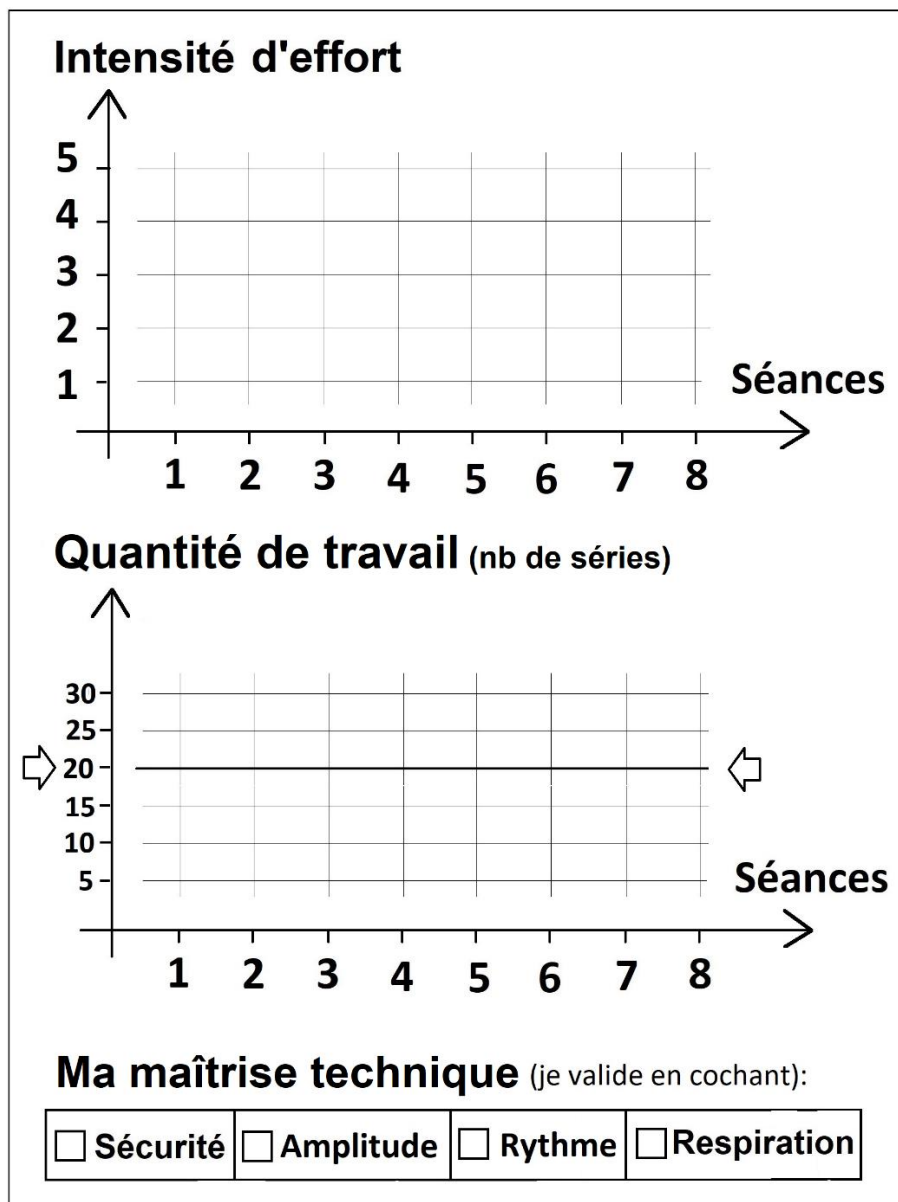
Intensité d'effort

5
4
3
2
1

Séances

1 2 3 4 5 6 7 8

Quantité de travail (nb de séries)

30
25
20
15
10
5

Séances

1 2 3 4 5 6 7 8

Ma maîtrise technique (je valide en cochant):

| ☐ Sécurité | ☐ Amplitude | ☐ Rythme | ☐ Respiration |
|---|---|---|---|